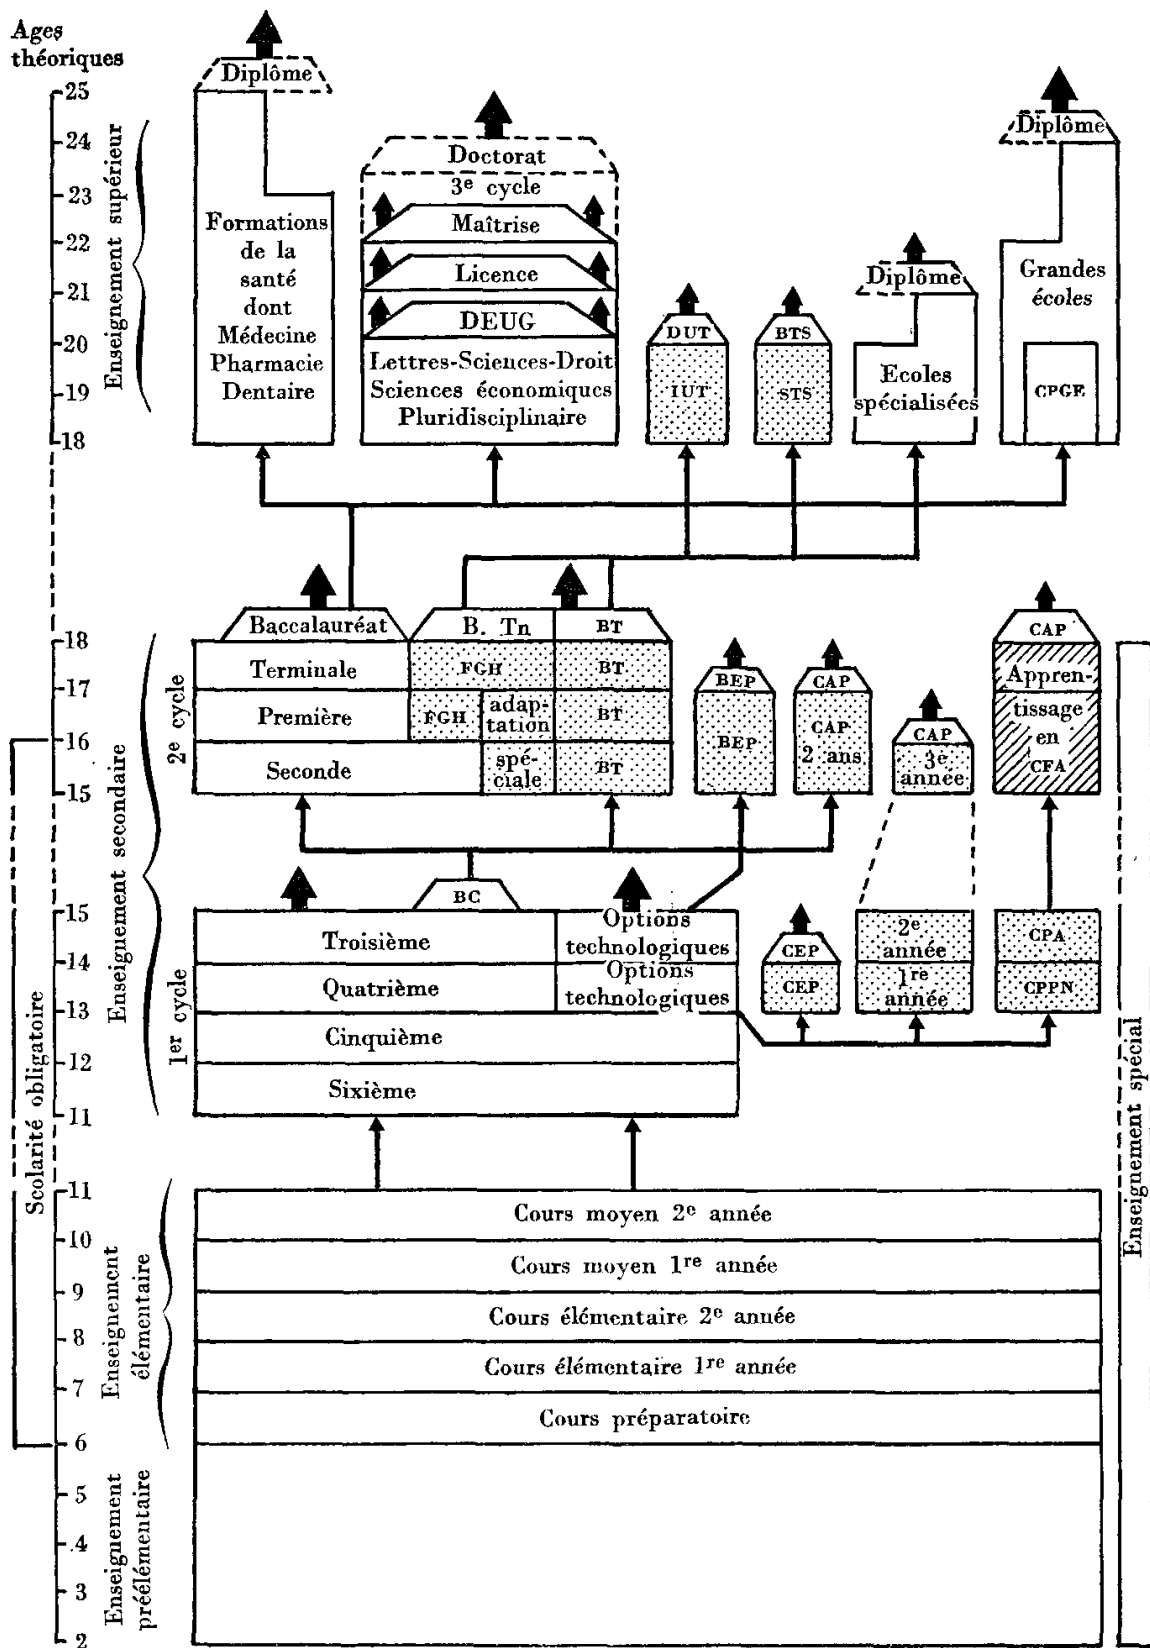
Ages théoriques

25
24
23
22
21
20
19
18

Enseignement supérieur

Diplôme

Formations de la santé dont Médecine Pharmacie Dentaire

Doctorat
3$^{e}$ cycle
Maîtrise
Licence
DEUG
Lettres-Sciences-Droit Sciences économiques Pluridisciplinaire

DUT
IUT

BTS
STS

Diplôme
Ecoles spécialisées

Diplôme
Grandes écoles
CPGE

18
17
16
15

2$^{e}$ cycle

Enseignement secondaire

Baccalauréat
B. Tn
BT

Terminale
FGH
BT

Première
FGH
adaptation
BT

Seconde
spéciale
BT

BEP
BEP

CAP
CAP 2 ans

CAP
3$^{e}$ année

CAP
Apprentissage en CFA

BC

15
14
13
12
11

1$^{er}$ cycle

Troisième
Options technologiques
Quatrième
Options technologiques
Cinquième
Sixième

CEP
CEP

2$^{e}$ année
1$^{re}$ année

CPA
CPPN

Scolarité obligatoire

11
10
9
8
7
6

Enseignement élémentaire

Cours moyen 2$^{e}$ année
Cours moyen 1$^{re}$ année
Cours élémentaire 2$^{e}$ année
Cours élémentaire 1$^{re}$ année
Cours préparatoire

5
4
3
2

Enseignement préélémentaire

Enseignement spécial